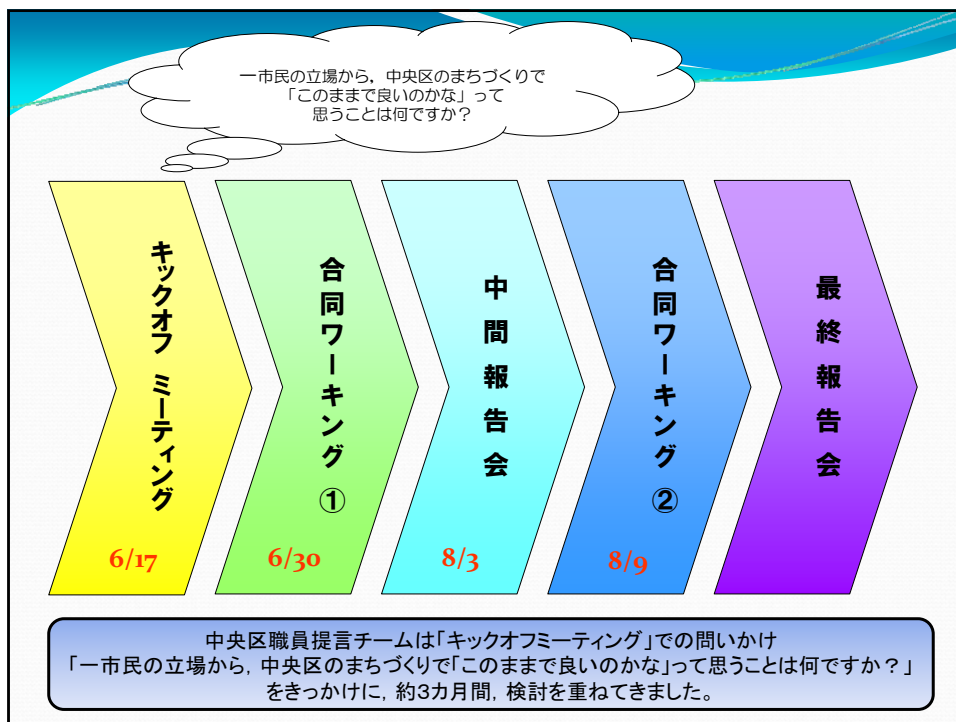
一市民の立場から，中央区のまちづくりで「このままで良いのかな」って思うことは何ですか？

キックオフ ミーティング
6/17

合同ワーキング①
6/30

中間報告会
8/3

合同ワーキング②
8/9

最終報告会

中央区職員提言チームは「キックオフミーティング」での問いかけ
「一市民の立場から，中央区のまちづくりで「このままで良いのかな」って思うことは何ですか？」
をきっかけに，約3カ月間，検討を重ねてきました。